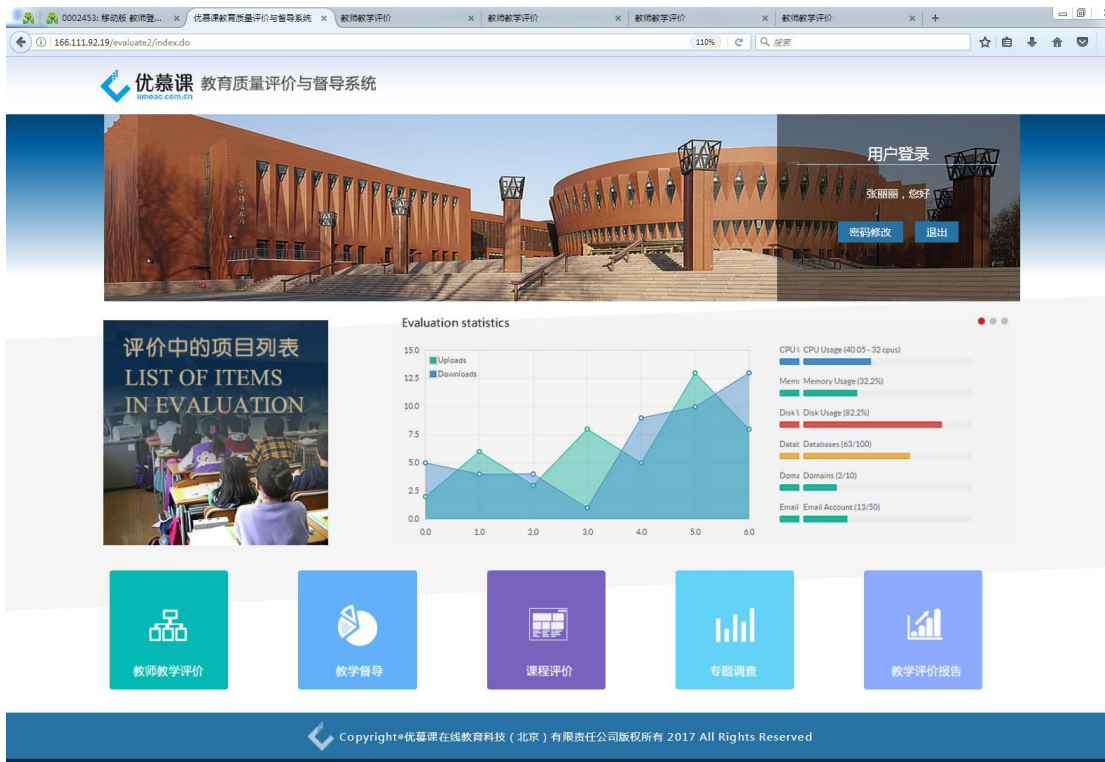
0002453: 移动板 教师登... ×
优幕课教育质量评价与督导系统 ×
教师教学评价 ×
教师教学评价 ×
教师教学评价 ×
教师教学评价 ×
+

166.111.92.19/evaluate2/index.do
110%
搜索

优慕课
umooc.com.cn
教育质量评价与督导系统

用户登录
张丽丽，您好
密码修改
退出

评价中的项目列表
LIST OF ITEMS
IN EVALUATION

Evaluation statistics

Uploads
Downloads

15.0
12.5
10.0
7.5
5.0
2.5
0.0
0.0 1.0 2.0 3.0 4.0 5.0 6.0

CPU Usage (40.05 - 32 cpus)
Memory Usage (32.2%)
Disk Usage (82.2%)
Databases (63/100)
Domains (2/10)
Email Account (13/50)

教师教学评价
教学督导
课程评价
专题调查
教学评价报告

Copyright©优幕课在线教育科技（北京）有限责任公司版权所有 2017 All Rights Reserved